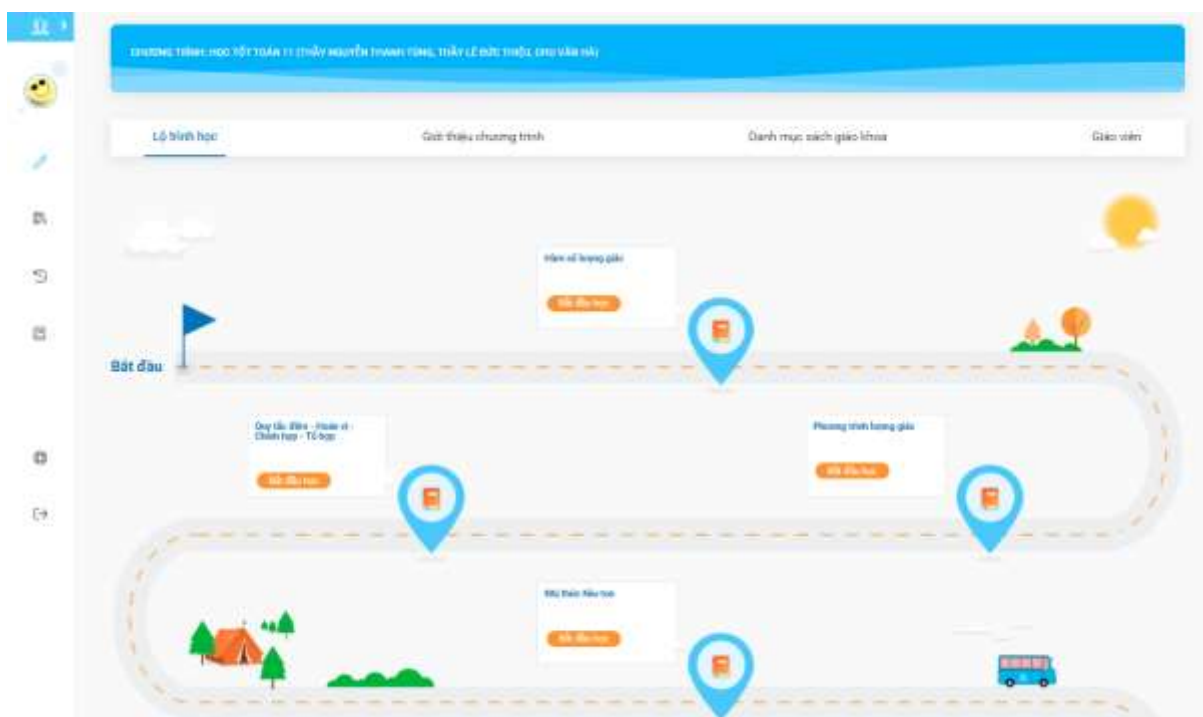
CHƯƠNG TRÌNH: HỌC TỐT TOÁN 11 (THẦY NGUYỄN THANH TÙNG, THẦY LÊ ĐỨC THIỆU, CHU VĂN HÀ)

Lộ trình học

Giới thiệu chương trình

Danh mục sách giáo khoa

Giáo viên

Hàm số lượng giác

Bắt đầu học

Bắt đầu

Quy tắc đếm - Hoán vị - Chỉnh hợp - Tổ hợp

Bắt đầu học

Phương trình lượng giác

Bắt đầu học

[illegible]

Bắt đầu học